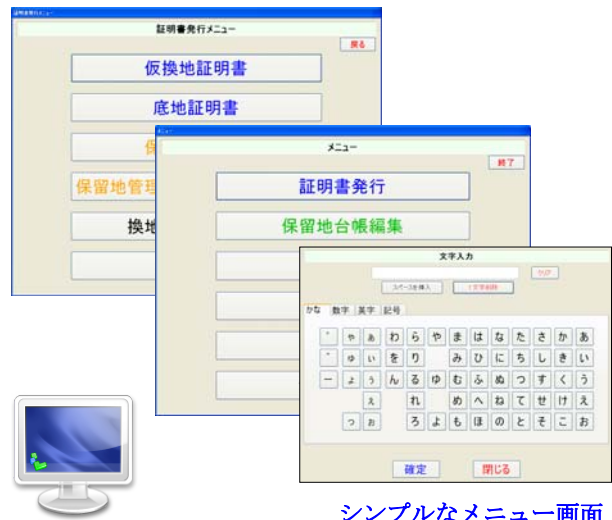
証明書発行メニュー
証明書発行メニュー
戻る
仮換地証明書
底地証明書
保
保留地管理
換地

メニュー
メニュー
終了
証明書発行
保留地台帳編集

文字入力
クリア
スペースを挿入
1文字削除
かな
数字
英字
記号

| ゛ | ゃ | ぁ | わ | ら | や | ま | は | な | た | さ | か | あ |
|---|---|---|---|---|---|---|---|---|---|---|---|---|
| ゜ | ゅ | ぃ | を | り |  | み | ひ | に | ち | し | き | い |
| ー | ょ | ぅ | ん | る | ゆ | む | ふ | ぬ | つ | す | く | う |
|  |  | ぇ |  | れ |  | め | へ | ね | て | せ | け | え |
|  | っ | ぉ |  | ろ | よ | も | ほ | の | と | そ | こ | お |

確定
閉じる

シンプルなメニュー画面